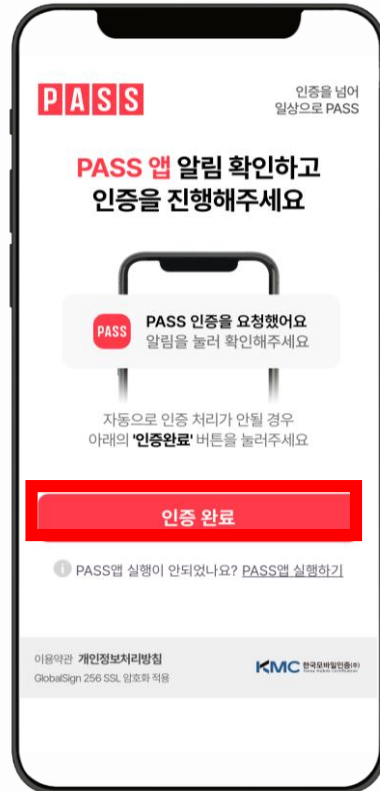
PASS

인증을 넘어
일상으로 PASS

PASS 앱 알림 확인하고
인증을 진행해주세요

PASS

PASS 인증을 요청했어요
알림을 눌러 확인해주세요

자동으로 인증 처리가 안될 경우
아래의 '인증완료' 버튼을 눌러주세요

인증 완료

PASS앱 실행이 안되었나요? PASS앱 실행하기

이용약관 개인정보처리방침

GlobalSign 256 SSL 암호화 적용

KMC 한국모바일인증㈜
Korea Mobile Certification